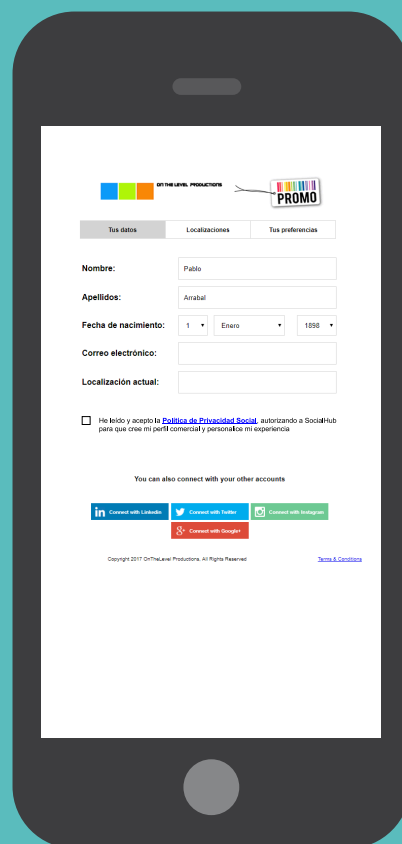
ON THE LEVEL PRODUCTIONS

PROMO

| Tus datos | Localizaciones | Tus preferencias |
|---|---|---|

Nombre: Pablo

Apellidos: Arrabal

Fecha de nacimiento: 1 ▾ Enero ▾ 1898 ▾

Correo electrónico:

Localización actual:

He leído y acepto la Política de Privacidad Social, autorizando a SocialHub para que cree mi perfil comercial y personalice mi experiencia

You can also connect with your other accounts

Connect with Linkedin

Connect with Twitter

Connect with Instagram

Connect with Google+

Copyright 2017 OnTheLevel Productions. All Rights Reserved

Terms & Conditions